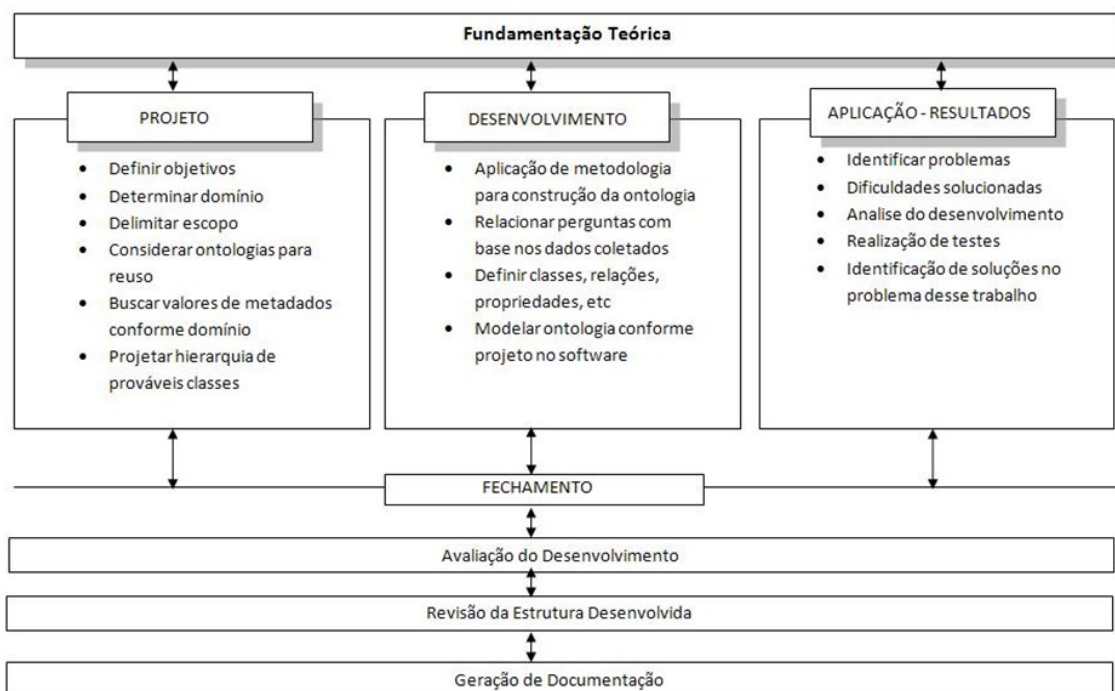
Fundamentação Teórica

PROJETO

- Definir objetivos
- Determinar domínio
- Delimitar escopo
- Considerar ontologias para reuso
- Buscar valores de metadados conforme domínio
- Projetar hierarquia de prováveis classes

DESENVOLVIMENTO

- Aplicação de metodologia para construção da ontologia
- Relacionar perguntas com base nos dados coletados
- Definir classes, relações, propriedades, etc
- Modelar ontologia conforme projeto no software

APLICAÇÃO - RESULTADOS

- Identificar problemas
- Dificuldades solucionadas
- Analise do desenvolvimento
- Realização de testes
- Identificação de soluções no problema desse trabalho

FECHAMENTO

Avaliação do Desenvolvimento

Revisão da Estrutura Desenvolvida

Geração de Documentação